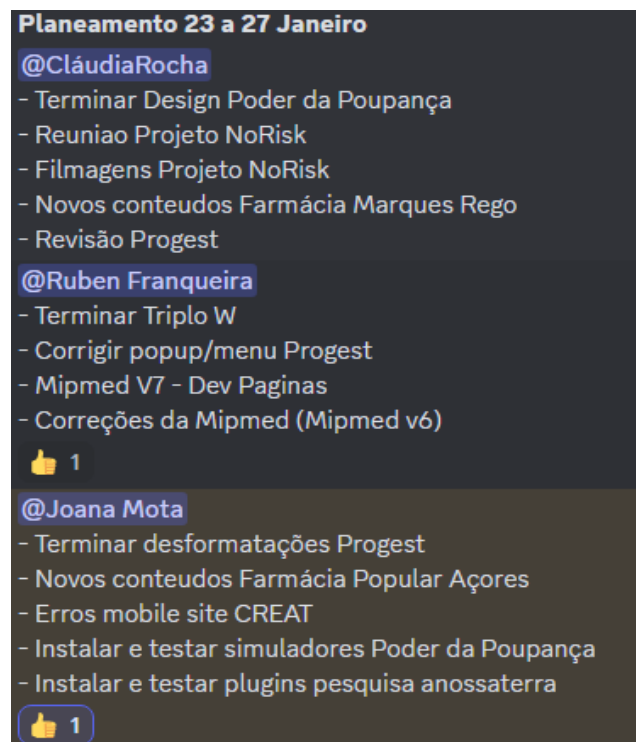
Planeamento 23 a 27 Janeiro

@CláudiaRocha
- Terminar Design Poder da Poupança
- Reuniao Projeto NoRisk
- Filmagens Projeto NoRisk
- Novos conteudos Farmácia Marques Rego
- Revisão Progest

@Ruben Franqueira
- Terminar Triplo W
- Corrigir popup/menu Progest
- Mipmed V7 - Dev Paginas
- Correções da Mipmed (Mipmed v6)

👍 1

@Joana Mota
- Terminar desformatações Progest
- Novos conteudos Farmácia Popular Açores
- Erros mobile site CREAT
- Instalar e testar simuladores Poder da Poupança
- Instalar e testar plugins pesquisa anossaterra

👍 1